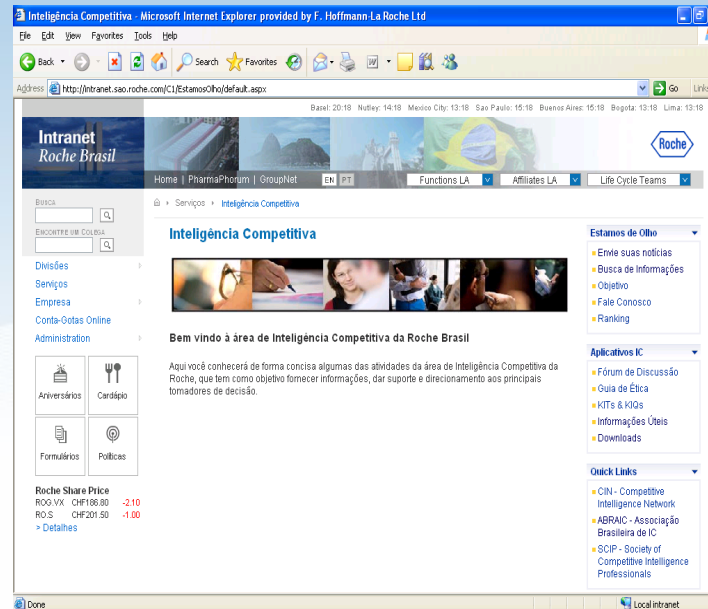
Inteligência Competitiva - Microsoft Internet Explorer provided by F. Hoffmann-La Roche Ltd

File Edit View Favorites Tools Help

Back Search Favorites

Address http://intranet.sao.roche.com/C1/EstamosOlho/default.aspx Go Links

Basel: 20:18 Nutley: 14:18 Mexico City: 13:18 Sao Paulo: 15:18 Buenos Aires: 15:18 Bogota: 13:18 Lima: 13:18

Intranet
Roche Brasil

Roche

Home | PharmaPhorum | GroupNet EN PT Functions LA Affiliates LA Life Cycle Teams

Busca

Encontre um Colega

Divisões
Serviços
Empresa
Conta-Gotas Online
Administration

Aniversários Cardápio
Formulários Políticas

Roche Share Price
ROG.VX CHF186.80 -2.10
RO.S CHF201.50 -1.00
> Detalhes

Serviços > Inteligência Competitiva

Inteligência Competitiva

Bem vindo à área de Inteligência Competitiva da Roche Brasil

Aqui você conhecerá de forma concisa algumas das atividades da área de Inteligência Competitiva da Roche, que tem como objetivo fornecer informações, dar suporte e direcionamento aos principais tomadores de decisão.

Estamos de Olho
Envie suas notícias
Busca de Informações
Objetivo
Fale Conosco
Ranking

Aplicativos IC
Fórum de Discussão
Guia de Ética
KITs & KIQs
Informações Úteis
Downloads

Quick Links
CIN - Competitive Intelligence Network
ABRAIC - Associação Brasileira de IC
SCIP - Society of Competitive Intelligence Professionals

Done Local intranet